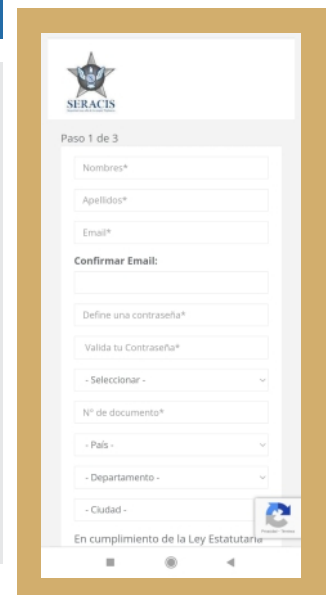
SERACIS

Paso 1 de 3

Nombres*

Apellidos*

Email*

Confirmar Email:

Define una contraseña*

Valida tu Contraseña*

- Seleccionar -

N° de documento*

- País -

- Departamento -

- Ciudad -

En cumplimiento de la Ley Estatutaria

Privacidad - Términos